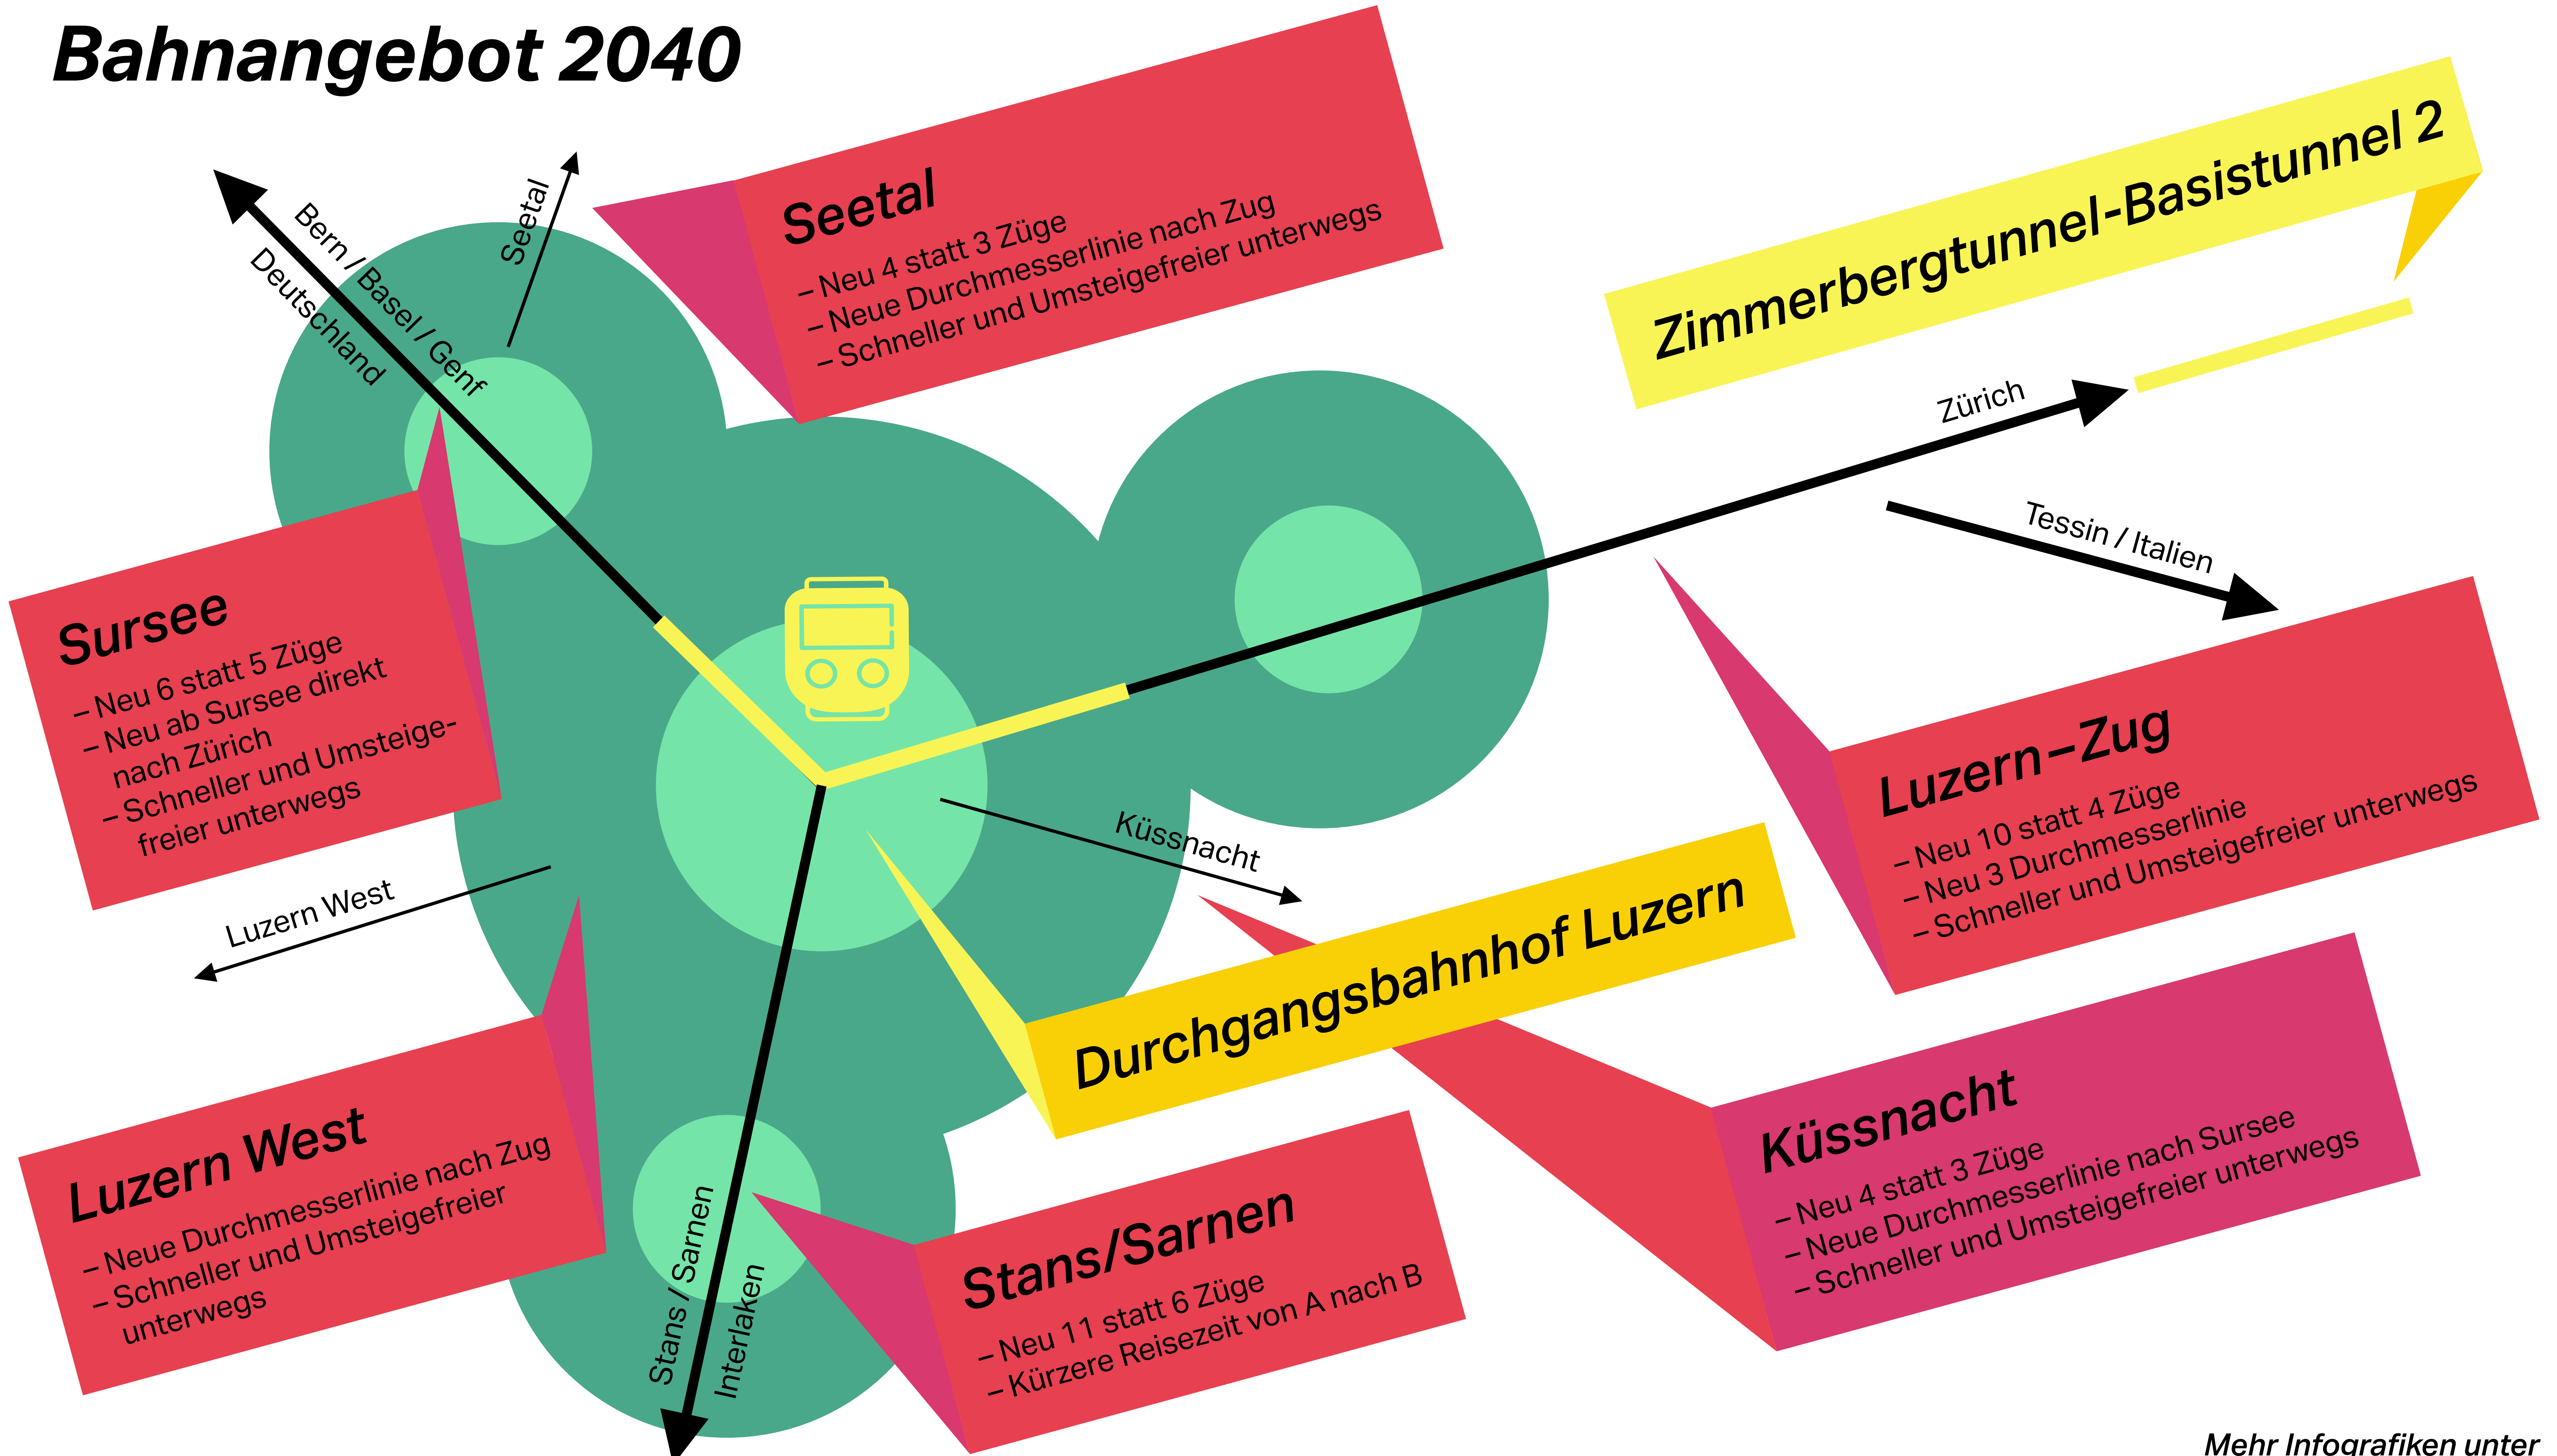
Bahnangebot 2040

Seetal
– Neu 4 statt 3 Züge
– Neue Durchmesserlinie nach Zug
– Schneller und Umsteigefreier unterwegs

Zimmerbergtunnel-Basistunnel 2

Bern / Basel / Genf

Deutschland

Seetal

Zürich

Tessin / Italien

Sursee
– Neu 6 statt 5 Züge
– Neu ab Sursee direkt nach Zürich
– Schneller und Umsteigefreier unterwegs

Küssnacht

Luzern West

Luzern–Zug
– Neu 10 statt 4 Züge
– Neu 3 Durchmesserlinie
– Schneller und Umsteigefreier unterwegs

Durchgangsbahnhof Luzern

Luzern West
– Neue Durchmesserlinie nach Zug
– Schneller und Umsteigefreier unterwegs

Stans / Sarnen

Interlaken

Stans/Sarnen
– Neu 11 statt 6 Züge
– Kürzere Reisezeit von A nach B

Küssnacht
– Neu 4 statt 3 Züge
– Neue Durchmesserlinie nach Sursee
– Schneller und Umsteigefreier unterwegs

Mehr Infografiken unter